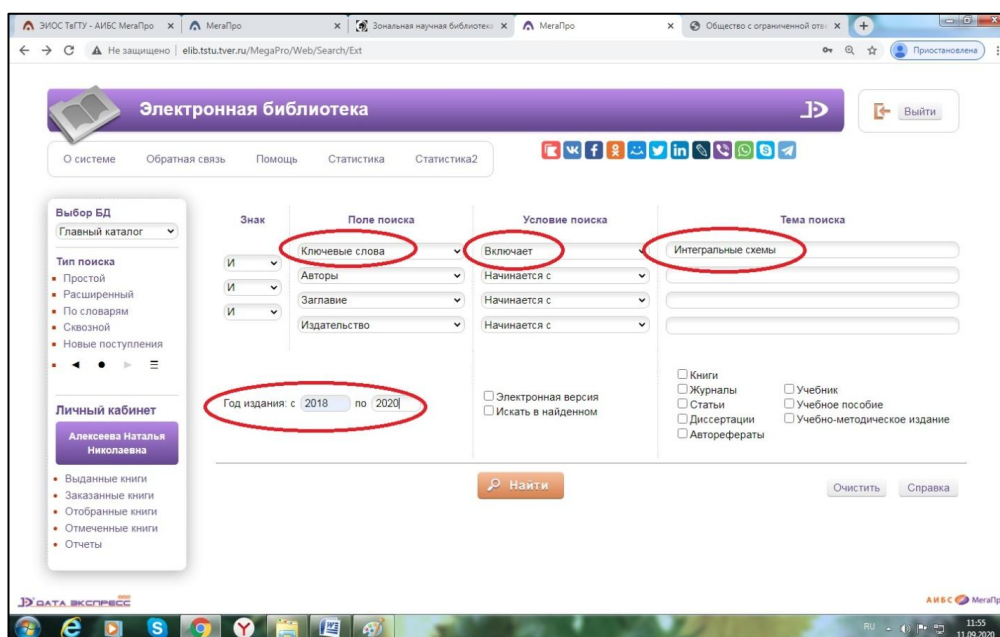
ЭИОС ТвГТУ - АИБС МегаПро × МегаПро × Зональная научная библиотека × МегаПро × Общество с ограниченной отв ×

Не защищено | elib.tstu.tver.ru/MegaPro/Web/Search/Ext

Приостановлена

Электронная библиотека

Выйти

О системе Обратная связь Помощь Статистика Статистика2

Выбор БД
Главный каталог

Тип поиска
- Простой
- Расширенный
- По словарям
- Сквозной
- Новые поступления

Личный кабинет
Алексеева Наталья Николаевна

- Выданные книги
- Заказанные книги
- Отобранные книги
- Отмеченные книги
- Отчеты

| Знак | Поле поиска | Условие поиска | Тема поиска |
|---|---|---|---|
| | Ключевые слова | Включает | Интегральные схемы |
| И | Авторы | Начинается с | |
| И | Заглавие | Начинается с | |
| И | Издательство | Начинается с | |

Год издания: с 2018 по 2020

Электронная версия
Искать в найденном

Книги
Журналы
Статьи
Диссертации
Авторефераты
Учебник
Учебное пособие
Учебно-методическое издание

Найти

Очистить Справка

ДАТА ЭКСПРЕСС

АИБС MegaPro

RU 11:55 11.09.2020